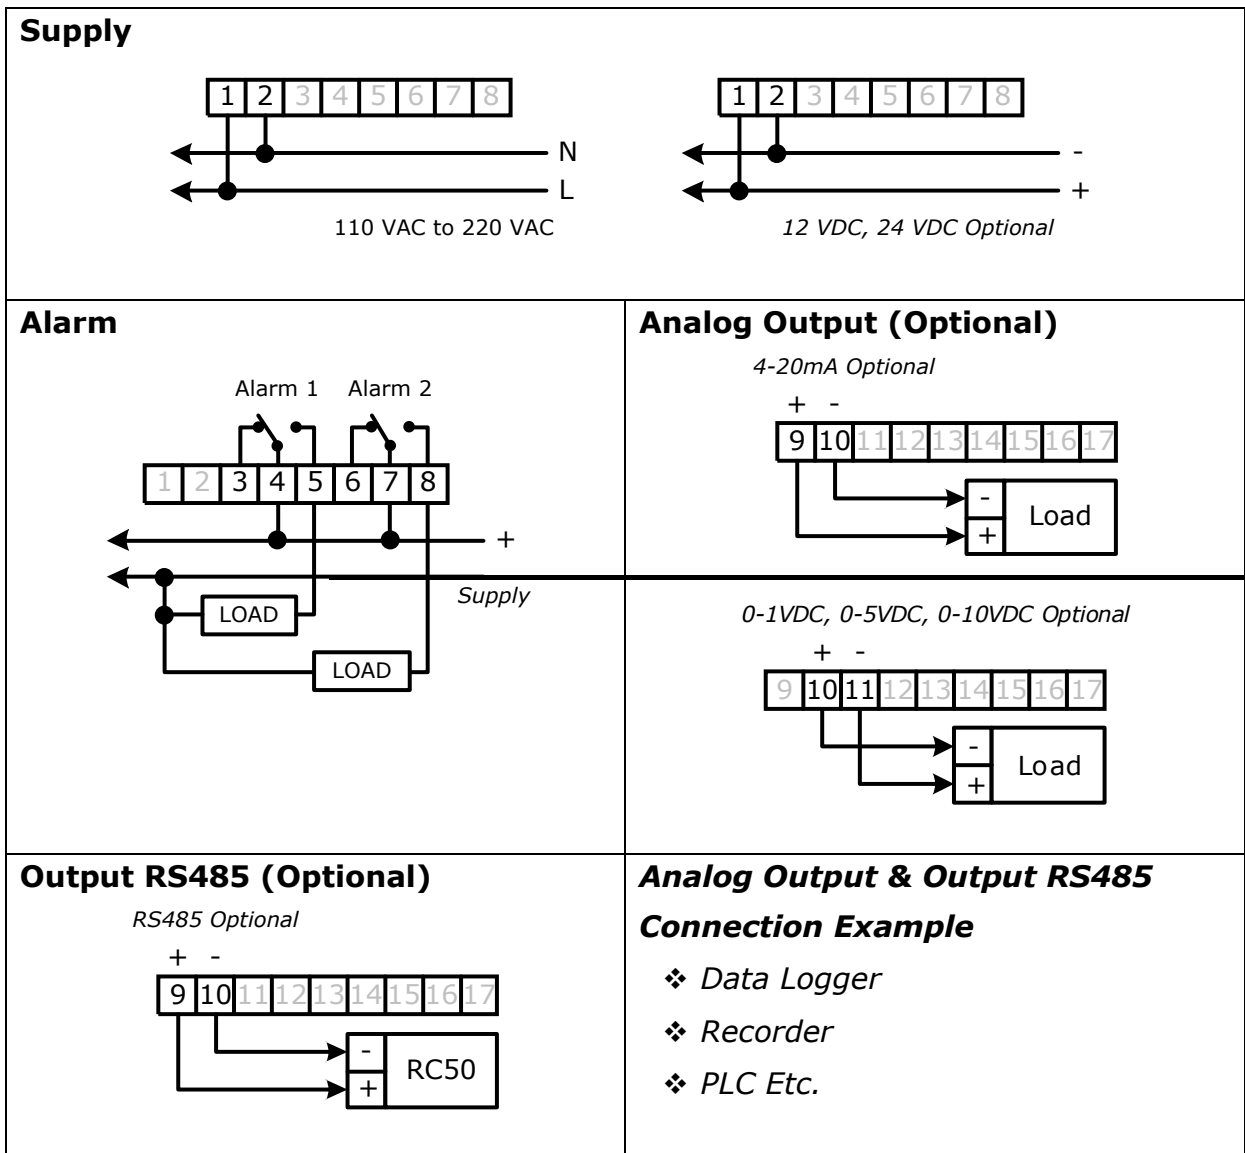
**Supply**

1 2 3 4 5 6 7 8

N

L

110 VAC to 220 VAC

1 2 3 4 5 6 7 8

-

+

*12 VDC, 24 VDC Optional*

**Alarm**

Alarm 1 Alarm 2

1 2 3 4 5 6 7 8

+

*Supply*

LOAD

LOAD

**Analog Output (Optional)**

*4-20mA Optional*

+ -

9 10 11 12 13 14 15 16 17

-

+

Load

*0-1VDC, 0-5VDC, 0-10VDC Optional*

+ -

9 10 11 12 13 14 15 16 17

-

+

Load

**Output RS485 (Optional)**

*RS485 Optional*

+ -

9 10 11 12 13 14 15 16 17

-

+

RC50

***Analog Output & Output RS485 Connection Example***

❖ *Data Logger*

❖ *Recorder*

❖ *PLC Etc.*